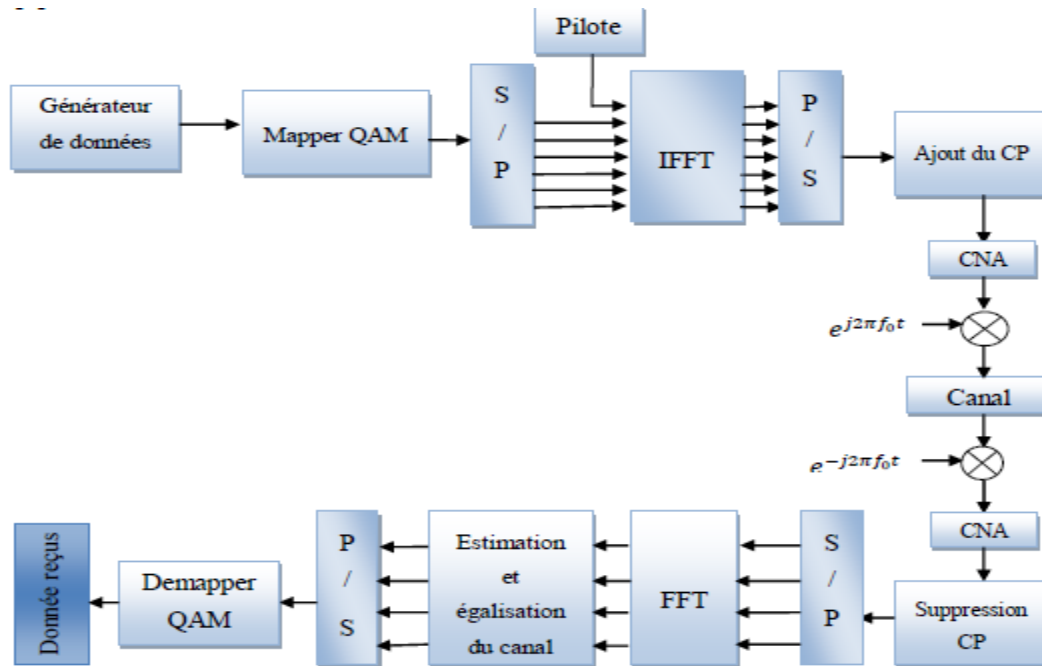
Pilote

Générateur de données

Mapper QAM

S / P

IFFT

P / S

Ajout du CP

CNA

$e^{j2\pi f_0 t}$

Canal

$e^{-j2\pi f_0 t}$

CNA

Suppression CP

S / P

FFT

Estimation et égalisation du canal

P / S

Demapper QAM

Donnée reçus